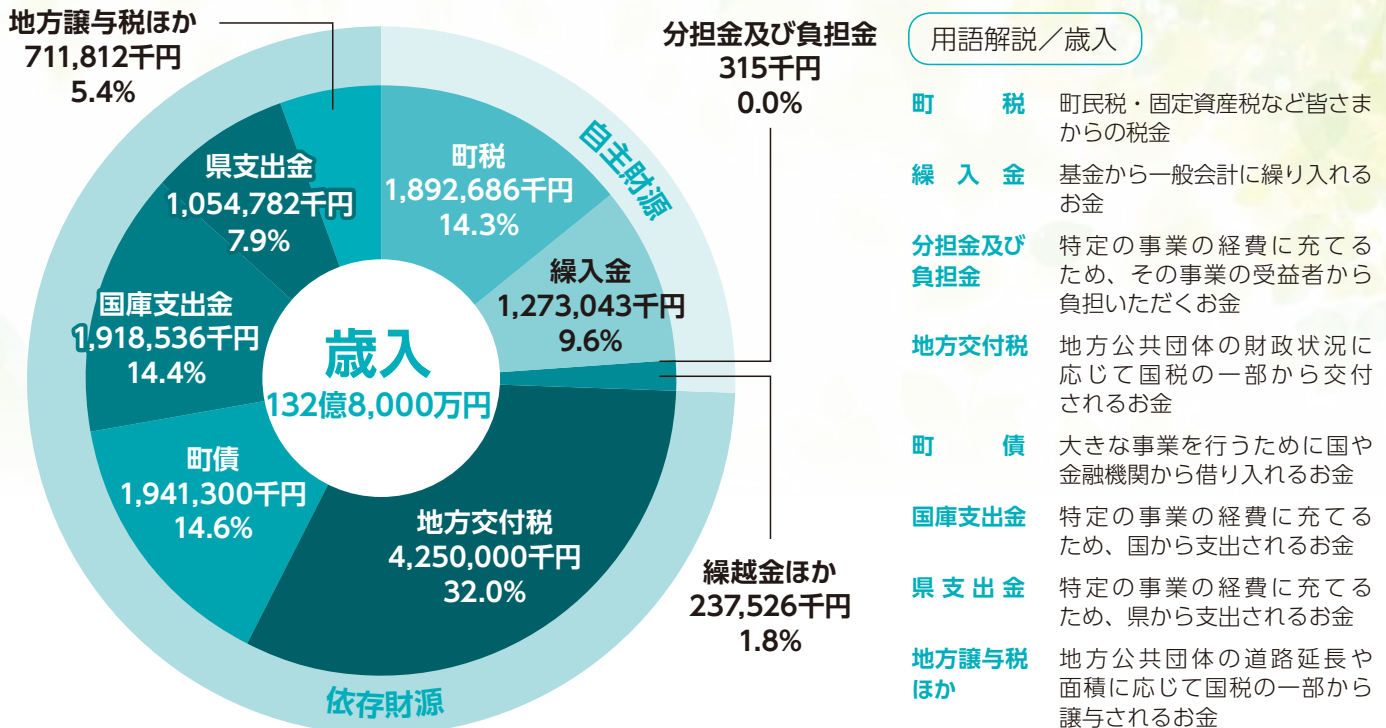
地方譲与税ほか
711,812千円
5.4%

県支出金
1,054,782千円
7.9%

国庫支出金
1,918,536千円
14.4%

町債
1,941,300千円
14.6%

町税
1,892,686千円
14.3%

繰入金
1,273,043千円
9.6%

地方交付税
4,250,000千円
32.0%

歳入
132億8,000万円

自主財源

依存財源

分担金及び負担金
315千円
0.0%

繰越金ほか
237,526千円
1.8%

用語解説／歳入

| | |
|---|---|
| 町税 | 町民税・固定資産税など皆さまからの税金 |
| 繰入金 | 基金から一般会計に繰り入れるお金 |
| 分担金及び負担金 | 特定の事業の経費に充てるため、その事業の受益者から負担いただくお金 |
| 地方交付税 | 地方公共団体の財政状況に応じて国税の一部から交付されるお金 |
| 町債 | 大きな事業を行うために国や金融機関から借り入れるお金 |
| 国庫支出金 | 特定の事業の経費に充てるため、国から支出されるお金 |
| 県支出金 | 特定の事業の経費に充てるため、県から支出されるお金 |
| 地方譲与税ほか | 地方公共団体の道路延長や面積に応じて国税の一部から譲与されるお金 |